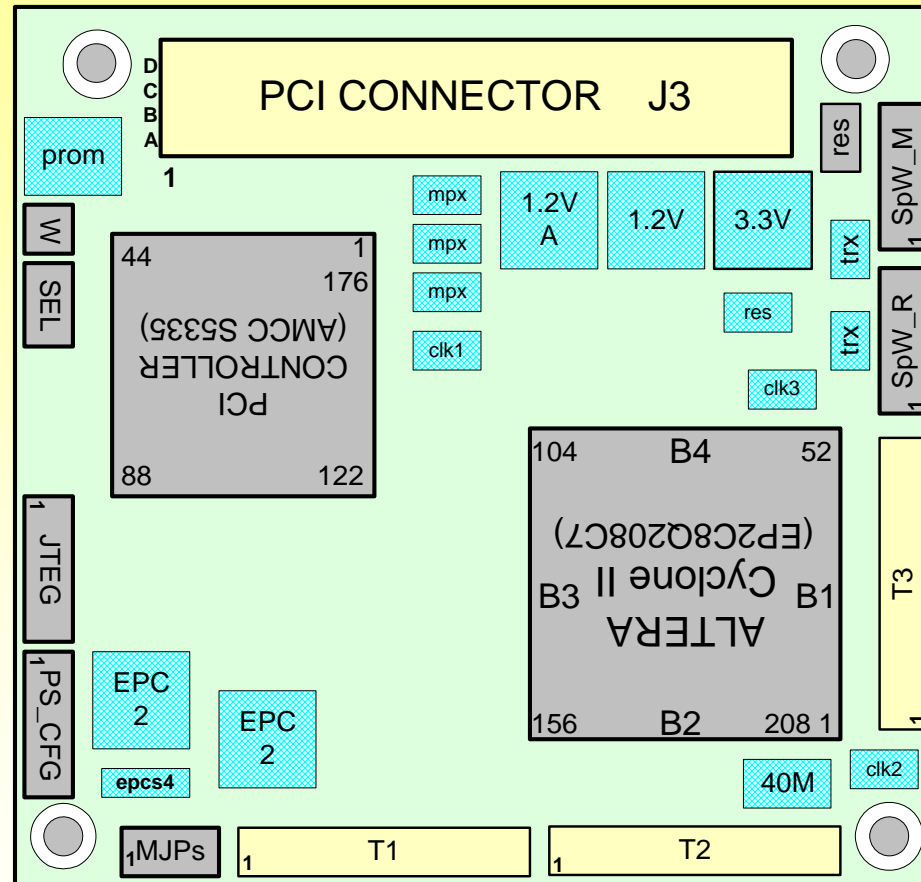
D
C
B
A
PCI CONNECTOR J3
1
prom
res
SpW_M
1
mpx
mpx
mpx
clk1
1.2V
A
1.2V
3.3V
trx
trx
res
clk3
SpW_R
1
W
SEL
44
1
176
88
122
(AMCC S5335)
CONTROLLER
PCI
104
B4
52
(EP2C8Q208C7)
Cyclone II
ALTERA
B3
B1
156
B2
208 1
T3
1
1 JTEG
1 PS_CFG
EPC
2
EPC
2
epcs4
40M
clk2
1 MJPs
1
T1
1
T2